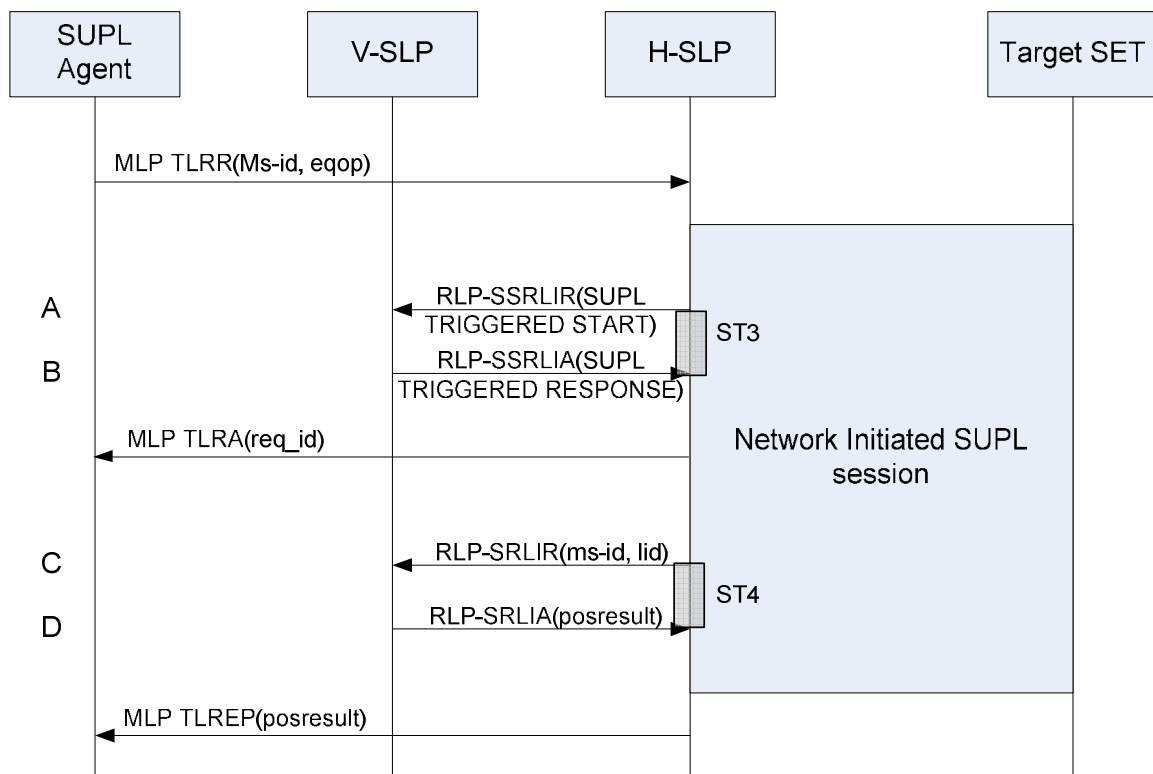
SUPL Agent

V-SLP

H-SLP

Target SET

MLP TLRR(Ms-id, eqop)

A

RLP-SSRLIR(SUPL TRIGGERED START)

ST3

B

RLP-SSRLIA(SUPL TRIGGERED RESPONSE)

MLP TLRA(req_id)

Network Initiated SUPL session

C

RLP-SRLIR(ms-id, lid)

ST4

D

RLP-SRLIA(posresult)

MLP TLREP(posresult)